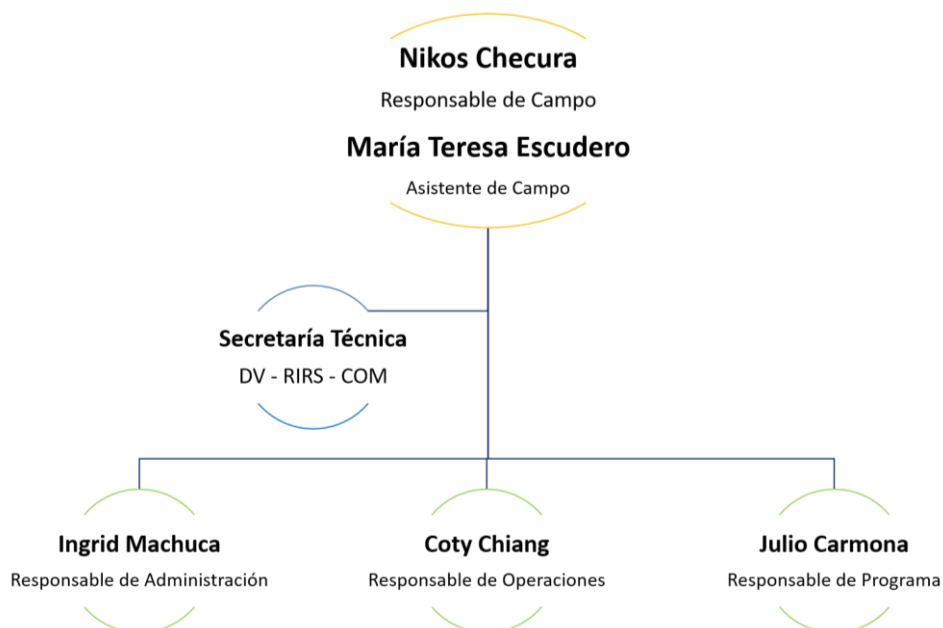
Nikos Checura

Responsable de Campo

María Teresa Escudero

Asistente de Campo

Secretaría Técnica

DV - RIRS - COM

Ingrid Machuca

Responsable de Administración

Coty Chiang

Responsable de Operaciones

Julio Carmona

Responsable de Programa